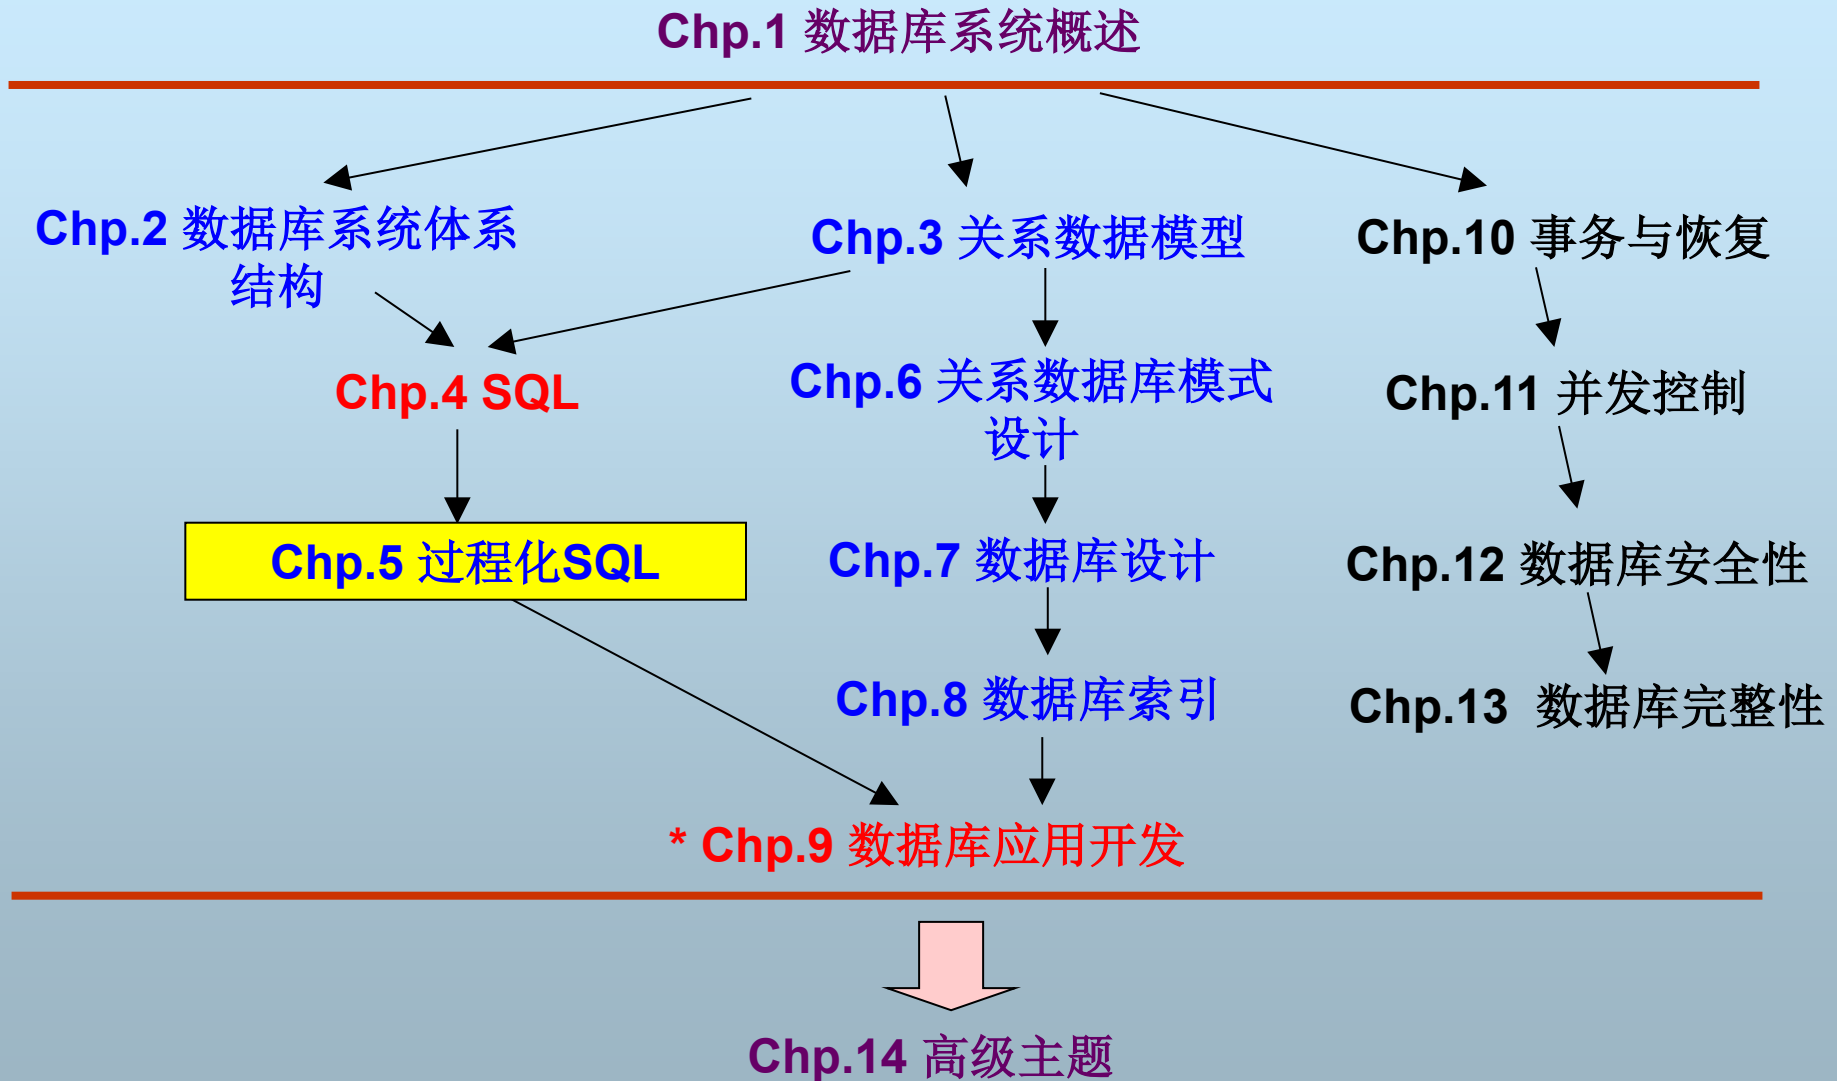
Chp.1 数据库系统概述

Chp.2 数据库系统体系结构

Chp.3 关系数据模型

Chp.10 事务与恢复

Chp.4 SQL

Chp.6 关系数据库模式设计

Chp.11 并发控制

Chp.5 过程化SQL

Chp.7 数据库设计

Chp.12 数据库安全性

Chp.8 数据库索引

Chp.13 数据库完整性

* Chp.9 数据库应用开发

Chp.14 高级主题